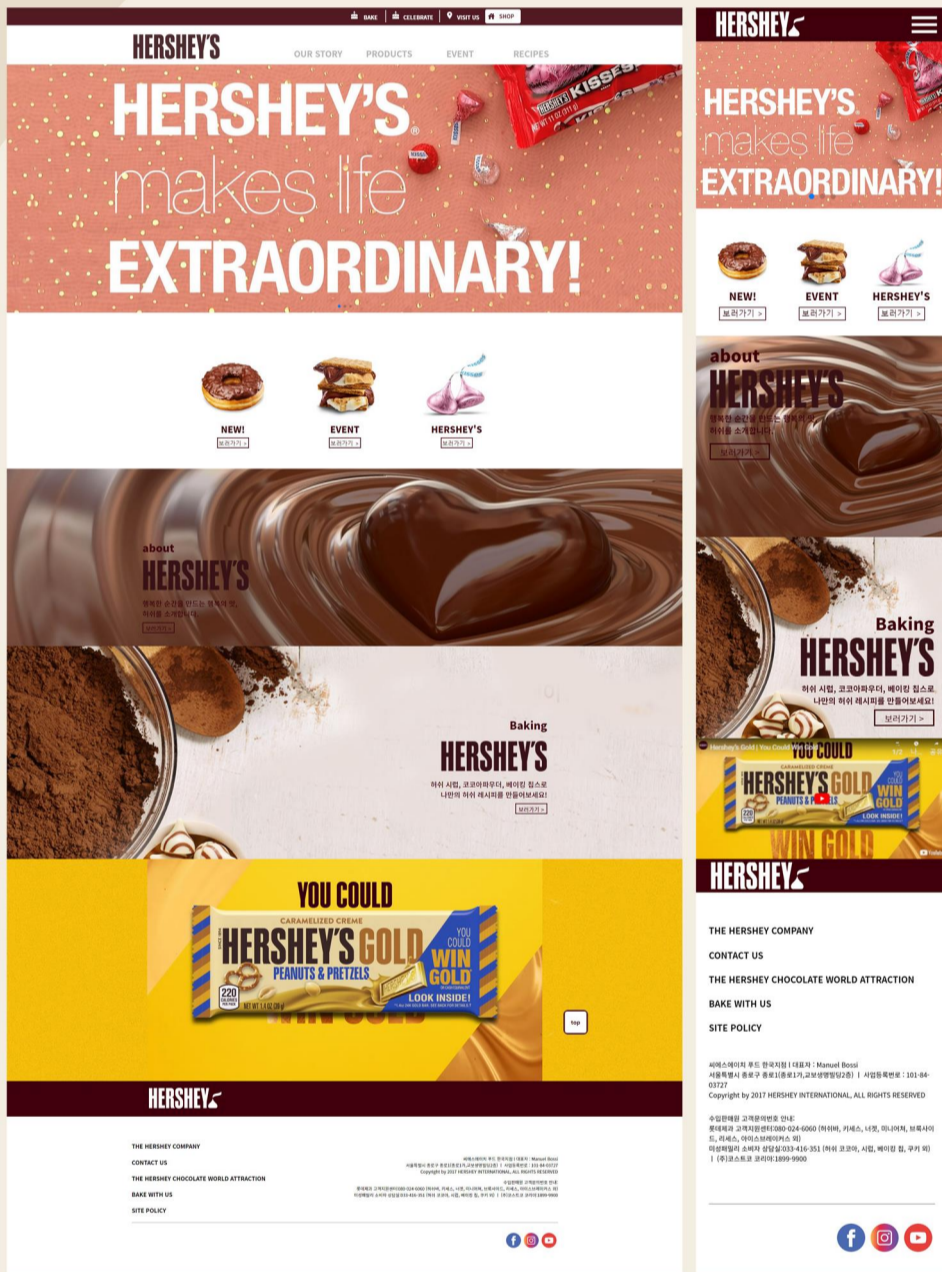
BAKE | CELEBRATE | VISIT US | SHOP

HERSHEY'S

OUR STORY PRODUCTS EVENT RECIPES

HERSHEY'S® makes life EXTRAORDINARY!

NEW!
보러가기 >

EVENT
보러가기 >

HERSHEY'S
보러가기 >

about
HERSHEY'S
행복한 순간을 만드는 행복의 맛, 허쉬를 소개합니다.
보러가기 >

Baking
HERSHEY'S
허쉬 시럽, 코코아파우더, 베이킹 칩스로 나만의 허쉬 레시피를 만들어보세요!
보러가기 >

YOU COULD
CARAMELIZED CREME
HERSHEY'S GOLD
PEANUTS & PRETZELS
YOU COULD WIN GOLD
LOOK INSIDE!
220 CALORIES PER PACK
NET WT 1.4 OZ (39 g)
WIN GOLD

top

HERSHEY

THE HERSHEY COMPANY
CONTACT US
THE HERSHEY CHOCOLATE WORLD ATTRACTION
BAKE WITH US
SITE POLICY

씨에스에이치 푸드 한국지점 | 대표자 : Manuel Bossi
서울특별시 종로구 종로1(종로1가,교보생명빌딩2층) | 사업등록번호 : 101-84-03727
Copyright by 2017 HERSHEY INTERNATIONAL, ALL RIGHTS RESERVED

수입판매원 고객문의번호 안내:
롯데제과 고객지원센터080-024-6060 (허쉬바, 키세스, 너겟, 미니어처, 브록사이드, 리세스, 아이스브레이커스 외)
이성패밀리 소비자 상담실033-416-351 (허쉬 코코아, 시럽, 베이킹 칩, 쿠키 외) | (주)코스트코 코리아1899-9900

HERSHEY

HERSHEY'S makes life EXTRAORDINARY!

NEW!
보러가기 >
EVENT
보러가기 >
HERSHEY'S
보러가기 >

about
HERSHEY'S
행복한 순간을 만드는 행복의 맛, 허쉬를 소개합니다.
보러가기 >

Baking
HERSHEY'S
허쉬 시럽, 코코아파우더, 베이킹 칩스로 나만의 허쉬 레시피를 만들어보세요!
보러가기 >

Hershey's Gold | You Could Win Gold
YOU COULD
HERSHEY'S GOLD
PEANUTS & PRETZELS
WIN GOLD
LOOK INSIDE!
WIN GOLD

HERSHEY

THE HERSHEY COMPANY
CONTACT US
THE HERSHEY CHOCOLATE WORLD ATTRACTION
BAKE WITH US
SITE POLICY

씨에스에이치 푸드 한국지점 | 대표자 : Manuel Bossi
서울특별시 종로구 종로1가,교보생명빌딩2층) | 사업등록번호 : 101-84-03727
Copyright by 2017 HERSHEY INTERNATIONAL, ALL RIGHTS RESERVED

수입판매원 고객문의번호 안내:
롯데제과 고객지원센터080-024-6060 (허쉬바, 키세스, 너겟, 미니어처, 브록사이드, 리세스, 아이스브레이커스 외)
이성패밀리 소비자 상담실033-416-351 (허쉬 코코아, 시럽, 베이킹 칩, 쿠키 외) | (주)코스트코 코리아1899-9900